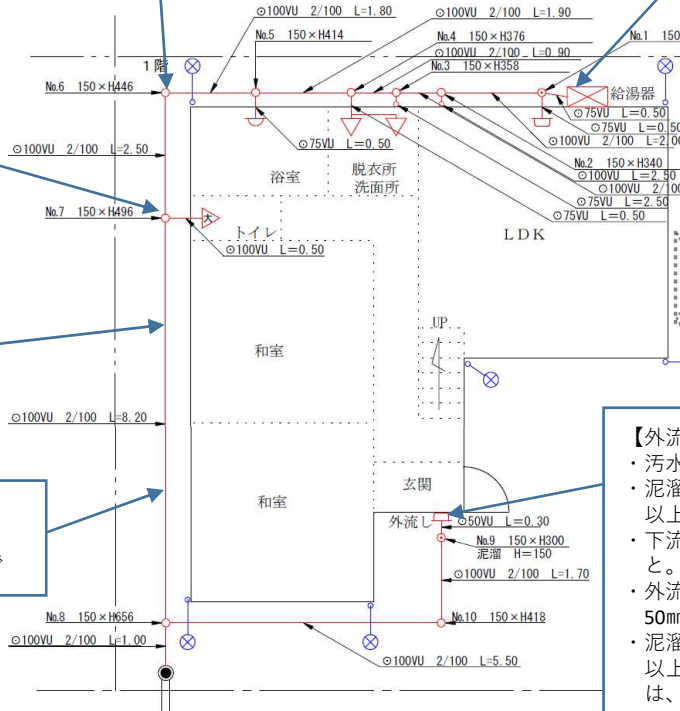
⊙100VU 2/100 L=1.80
⊙100VU 2/100 L=1.90
No.5 150×H414
No.4 150×H376
No.1 150
⊙100VU 2/100 L=0.90
1階
No.3 150×H358
No.6 150×H446
給湯器
⊙75VU L=0.50
⊙75VU L=0.50
⊙75VU L=0.50
⊙100VU 2/100 L=2.00
⊙100VU 2/100 L=2.50
No.2 150×H340
浴室
脱衣所
洗面所
⊙100VU L=2.50
⊙100VU 2/
⊙75VU L=2.50
⊙75VU L=0.50
No.7 150×H496
トイレ
LDK
⊙100VU L=0.50
UP
和室
⊙100VU 2/100 L=8.20
【外流
・汚水
・泥溜
以上
・下流
と。
・外流
50mm
・泥溜
以上
は、
玄関
和室
外流し
⊙50VU L=0.30
No.9 150×H300
泥溜 H=150
⊙100VU 2/100 L=1.70
No.8 150×H656
No.10 150×H418
⊙100VU 2/100 L=1.00
⊙100VU 2/100 L=5.50